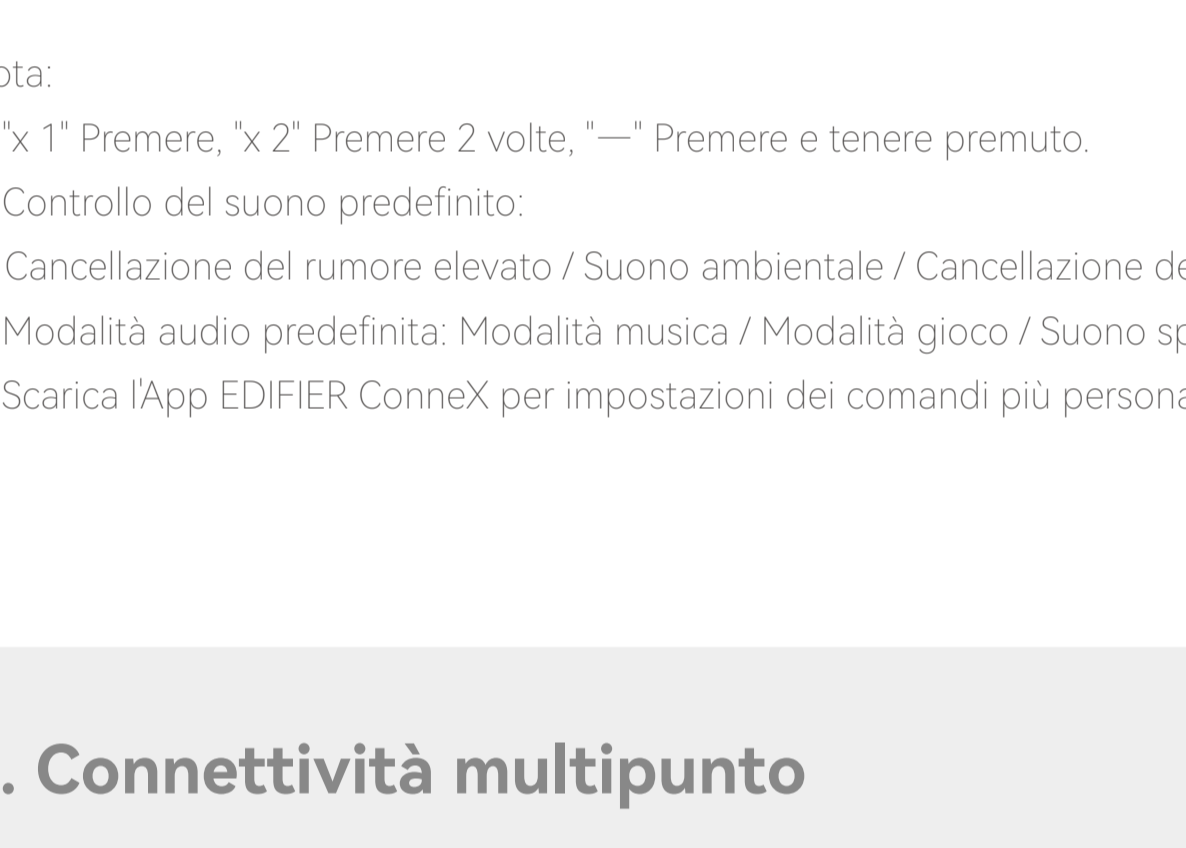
ota:

"x 1" Premere, "x 2" Premere 2 volte, "—" Premere e tenere premuto.

Controllo del suono predefinito:

Cancellazione del rumore elevato / Suono ambientale / Cancellazione de

Modalità audio predefinita: Modalità musica / Modalità gioco / Suono sp

Scarica l'App EDIFIER ConneX per impostazioni dei comandi più persona

. Connettività multipunto